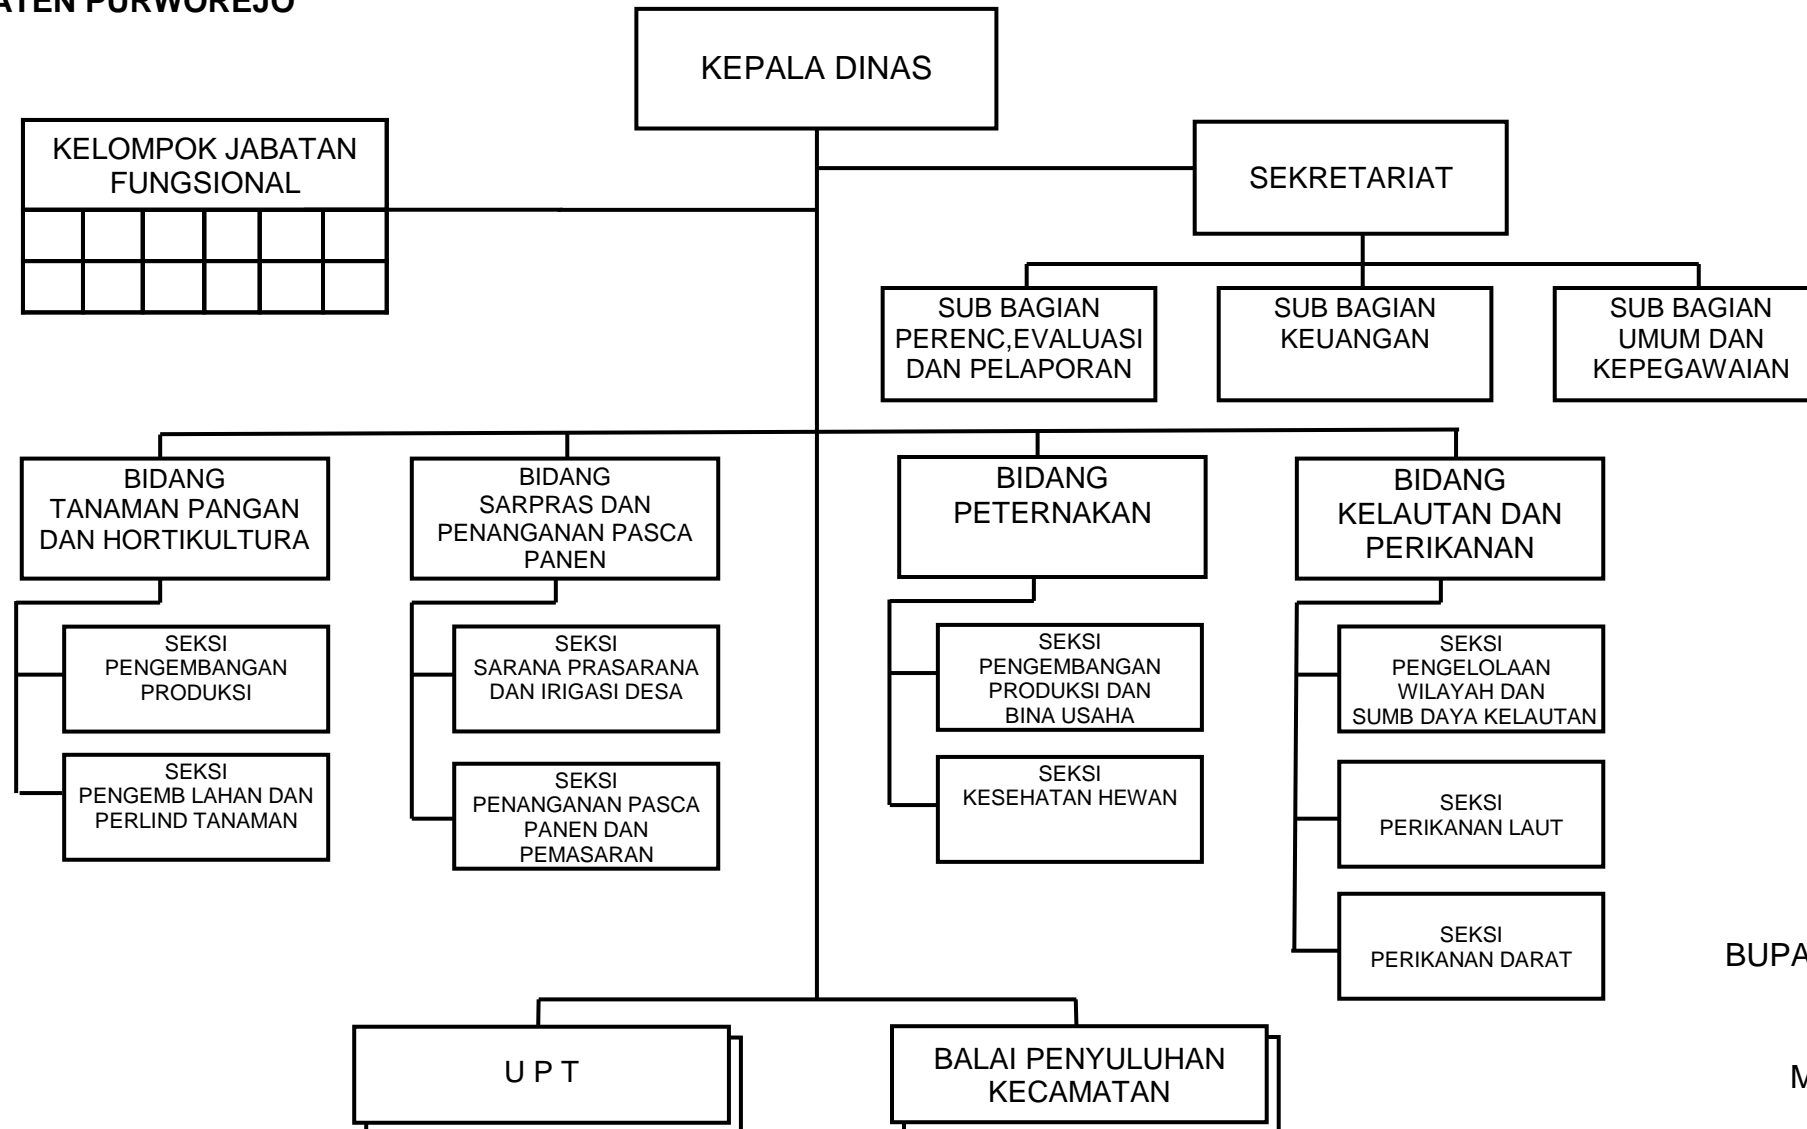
ATEN PURWOREJO

KEPALA DINAS

KELOMPOK JABATAN FUNGSIONAL

SEKRETARIAT

SUB BAGIAN PERENC,EVALUASI DAN PELAPORAN

SUB BAGIAN KEUANGAN

SUB BAGIAN UMUM DAN KEPEGAWAIAN

BIDANG TANAMAN PANGAN DAN HORTIKULTURA

SEKSI PENGEMBANGAN PRODUKSI

SEKSI PENGEMB LAHAN DAN PERLIND TANAMAN

BIDANG SARPRAS DAN PENANGANAN PASCA PANEN

SEKSI SARANA PRASARANA DAN IRIGASI DESA

SEKSI PENANGANAN PASCA PANEN DAN PEMASARAN

BIDANG PETERNAKAN

SEKSI PENGEMBANGAN PRODUKSI DAN BINA USAHA

SEKSI KESEHATAN HEWAN

BIDANG KELAUTAN DAN PERIKANAN

SEKSI PENGELOLAAN WILAYAH DAN SUMB DAYA KELAUTAN

SEKSI PERIKANAN LAUT

SEKSI PERIKANAN DARAT

BUPA

U P T

BALAI PENYULUHAN KECAMATAN

M